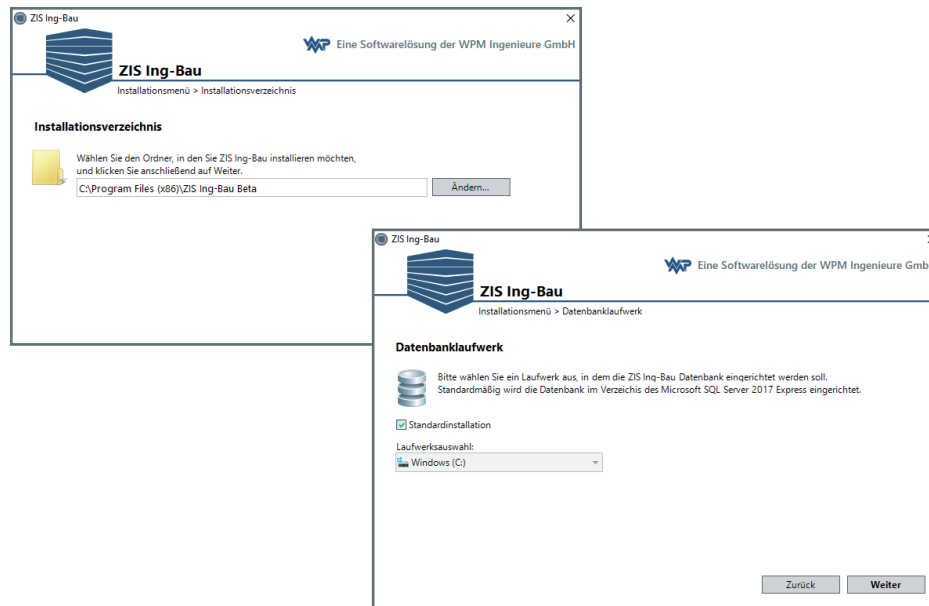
ZIS Ing-Bau

WPM Eine Softwarelösung der WPM Ingenieure GmbH

ZIS Ing-Bau

Installationsmenü > Installationsverzeichnis

Installationsverzeichnis

Wählen Sie den Ordner, in den Sie ZIS Ing-Bau installieren möchten, und klicken Sie anschließend auf Weiter.

C:\Program Files (x86)\ZIS Ing-Bau Beta

Ändern...

ZIS Ing-Bau

WPM Eine Softwarelösung der WPM Ingenieure Gmb

ZIS Ing-Bau

Installationsmenü > Datenbanklaufwerk

Datenbanklaufwerk

Bitte wählen Sie ein Laufwerk aus, in dem die ZIS Ing-Bau Datenbank eingerichtet werden soll. Standardmäßig wird die Datenbank im Verzeichnis des Microsoft SQL Server 2017 Express eingerichtet.

Standardinstallation

Laufwerksauswahl:

Windows (C:)

Zurück

Weiter